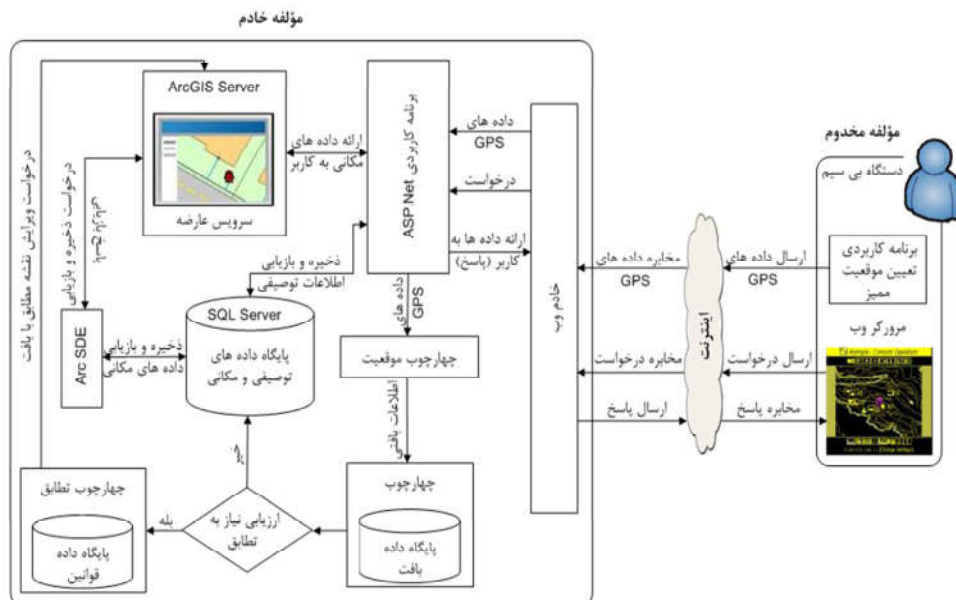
مؤلفه خادم

ArcGIS Server

سرویس عارضه

ارائه داده های مکانی به کاربر

برنامه کاربردی ASP Net

داده های GPS

درخواست

ارائه داده ها به کاربر (پاسخ)

خادم وب

مؤلفه مخدوم

دستگاه بی سیم

برنامه کاربردی تعیین موقعیت ممیز

ارسال داده های GPS

مخابره داده های GPS

اینترنت

مرورگر وب

ارسال درخواست

مخابره درخواست

ارسال پاسخ

مخابره پاسخ

درخواست ویرایش نقشه مطابق با بافت

درخواست ذخیره و بازیابی

نقشه پایه

Arc SDE

ذخیره و بازیابی داده های مکانی

SQL Server

پایگاه داده های توصیفی و مکانی

ذخیره و بازیابی اطلاعات توصیفی

داده های GPS

چهارچوب موقعیت

اطلاعات بافت

چهارچوب

پایگاه داده بافت

ارزیابی نیاز به تطابق

بله

خیر

چهارچوب تطابق

پایگاه داده قوانین